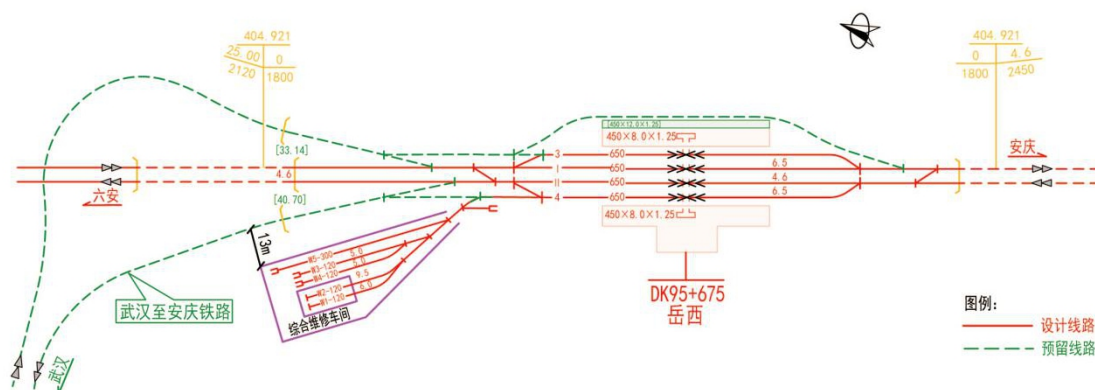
404.921
25.00 | 0
2120 | 1800

404.921
0 | 4.6
1800 | 2450

[33.14]
4.6
[40.70]

六安
安庆

[450×12.0×1.25]
450×8.0×1.25
3 650
I 650
II 650
4 650
6.5
4.6
6.5
450×8.0×1.25

13m
W5-300 5.0
W3-120 5.0
W4-120
9.5
W2-120 6.9
W1-120

综合维修车间

DK95+675
岳西

武汉至安庆铁路
武汉

图例:
设计线路
预留线路